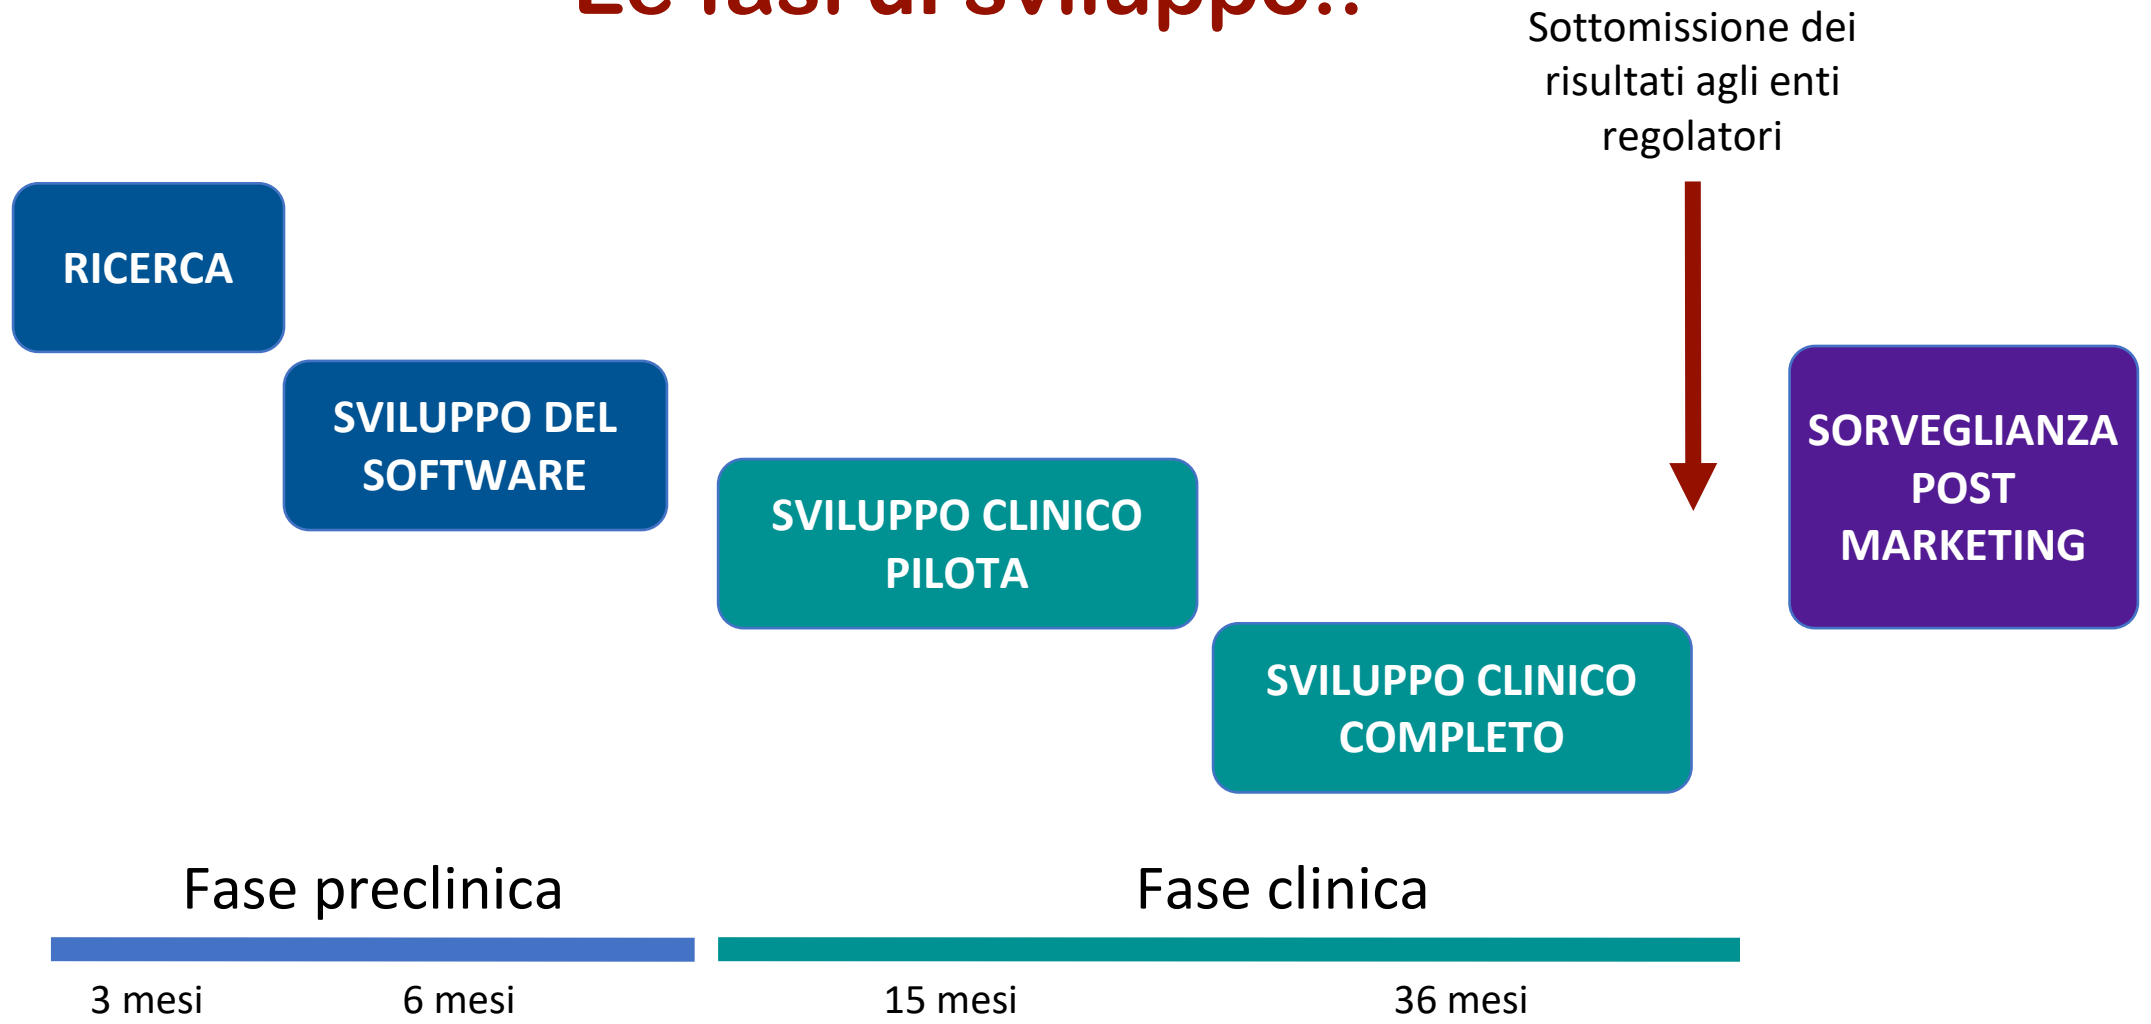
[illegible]

Sottomissione dei risultati agli enti regolatori

RICERCA

SVILUPPO DEL SOFTWARE

SVILUPPO CLINICO PILOTA

SVILUPPO CLINICO COMPLETO

SORVEGLIANZA POST MARKETING

Fase preclinica

Fase clinica

3 mesi

6 mesi

15 mesi

36 mesi